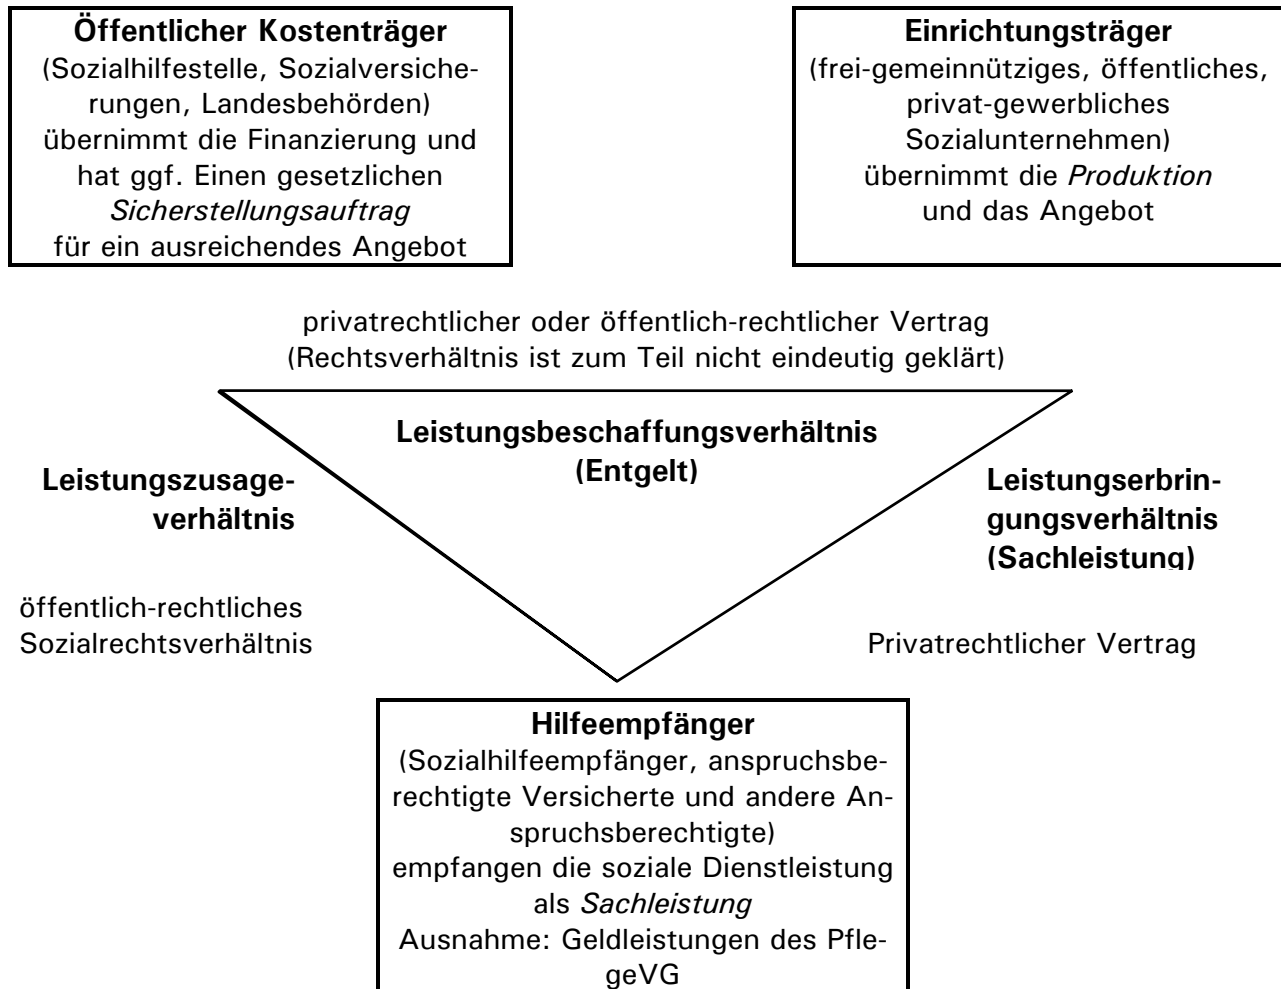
**Öffentlicher Kostenträger**
(Sozialhilfestelle, Sozialversicherungen, Landesbehörden) übernimmt die Finanzierung und hat ggf. Einen gesetzlichen *Sicherstellungsauftrag* für ein ausreichendes Angebot

**Einrichtungsträger**
(frei-gemeinnütziges, öffentliches, privat-gewerbliches Sozialunternehmen) übernimmt die *Produktion* und das Angebot

privatrechtlicher oder öffentlich-rechtlicher Vertrag
(Rechtsverhältnis ist zum Teil nicht eindeutig geklärt)

**Leistungsbeschaffungsverhältnis (Entgelt)**

**Leistungszusageverhältnis**

öffentlich-rechtliches Sozialrechtsverhältnis

**Leistungserbringungsverhältnis (Sachleistung)**

Privatrechtlicher Vertrag

**Hilfeempfänger**
(Sozialhilfeempfänger, anspruchsberechtigte Versicherte und andere Anspruchsberechtigte) empfangen die soziale Dienstleistung als *Sachleistung*
Ausnahme: Geldleistungen des PflegeVG